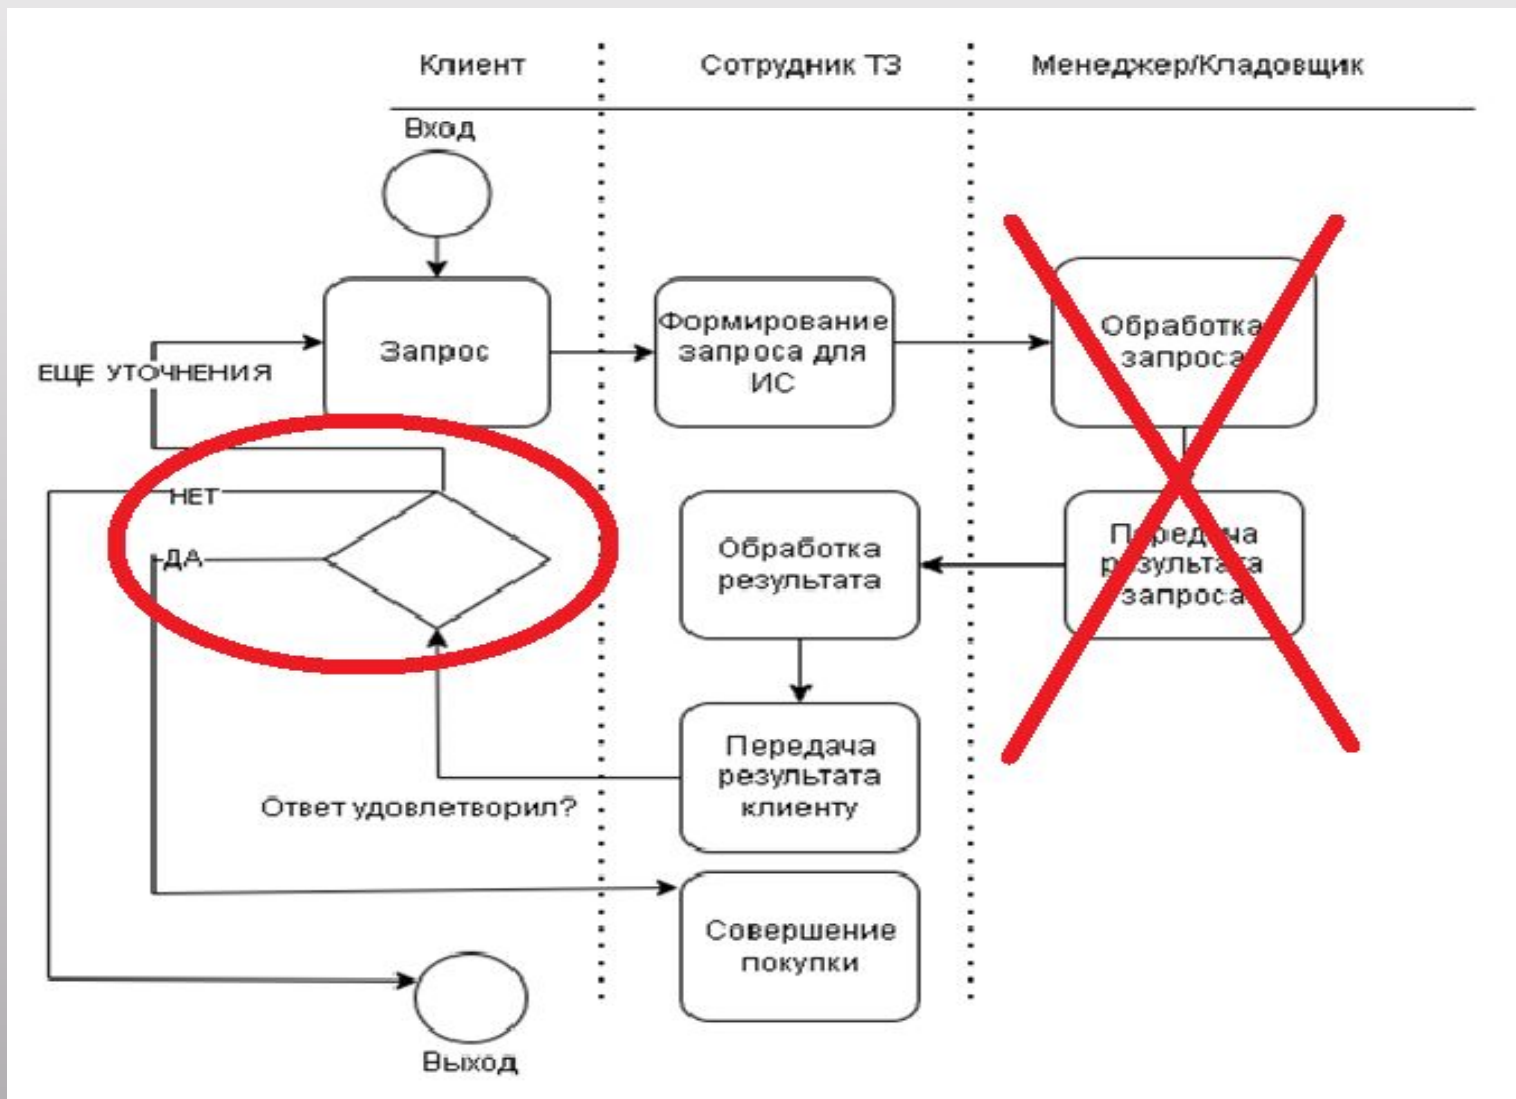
Клиент

Сотрудник ТЗ

Менеджер/Кладовщик

Вход

Запрос

ЕЩЕ УТОЧНЕНИЯ

Формирование запроса для ИС

Обработка запроса

НЕТ

ДА

Обработка результата

Передача результата запроса

Передача результата клиенту

Ответ удовлетворил?

Совершение покупки

Выход